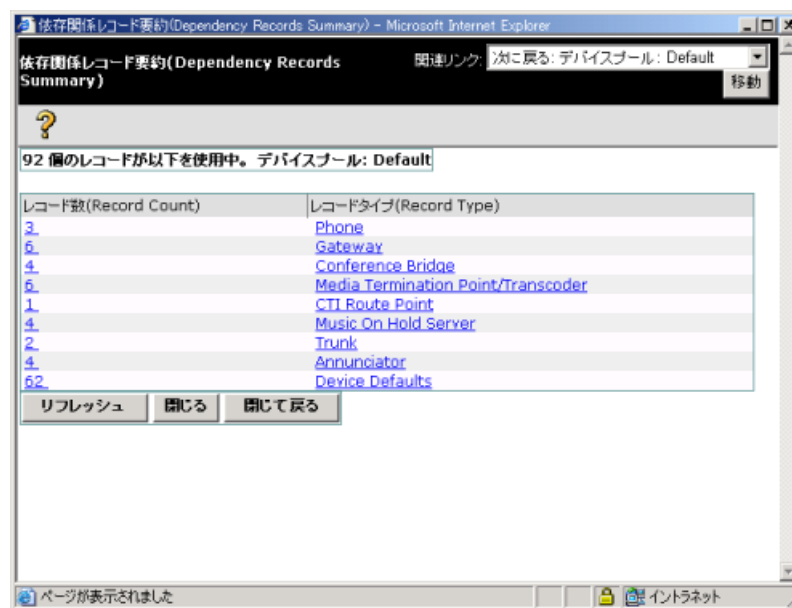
依存関係レコード要約(Dependency Records Summary) - Microsoft Internet Explorer

依存関係レコード要約(Dependency Records Summary)

関連リンク: 次に戻る: デバイスプール : Default

移動

92 個のレコードが以下を使用中。デバイスプール: Default

| レコード数(Record Count) | レコードタイプ(Record Type) |
|---|---|
| 3 | Phone |
| 6 | Gateway |
| 4 | Conference Bridge |
| 6 | Media Termination Point/Transcoder |
| 1 | CTI Route Point |
| 4 | Music On Hold Server |
| 2 | Trunk |
| 4 | Annunciator |
| 62 | Device Defaults |

リフレッシュ　閉じる　閉じて戻る

ページが表示されました

イントラネット